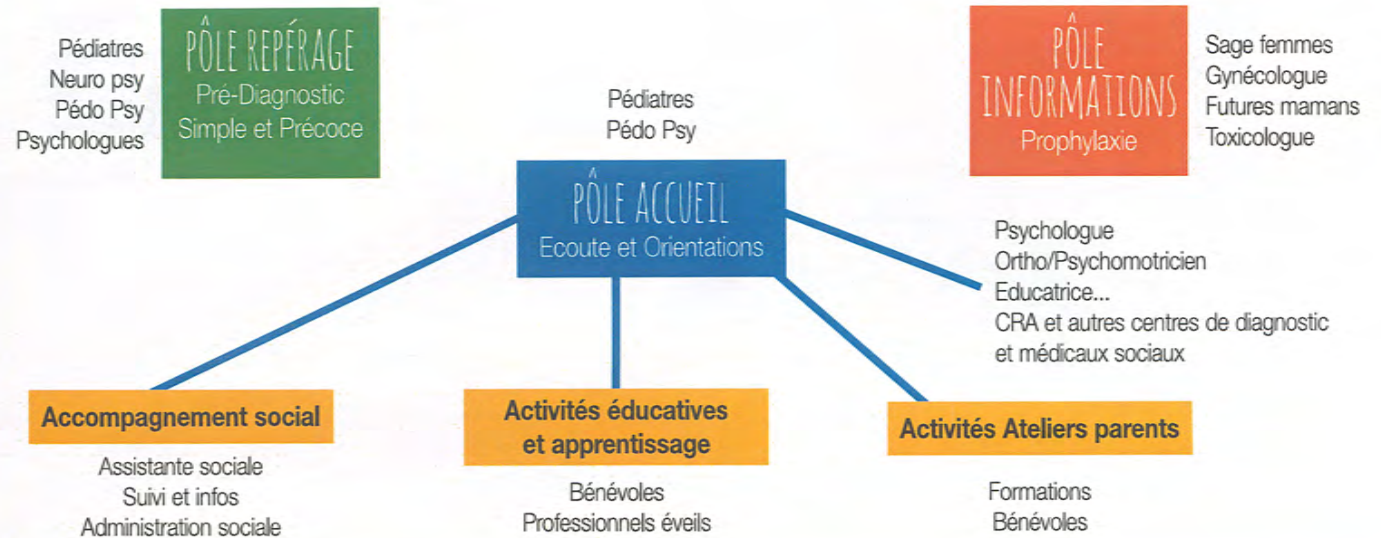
Pédiatres
Neuro psy
Pédo Psy
Psychologues

PÔLE REPÉRAGE
Pré-Diagnostic
Simple et Précoce

Pédiatres
Pédo Psy

PÔLE ACCUEIL
Ecoute et Orientations

PÔLE INFORMATIONS
Prophylaxie

Sage femmes
Gynécologue
Futures mamans
Toxicologue

Psychologue
Ortho/Psychomotricien
Educatrice...
CRA et autres centres de diagnostic et médicaux sociaux

Accompagnement social

Assistante sociale
Suivi et infos
Administration sociale

Activités éducatives et apprentissage

Bénévoles
Professionnels éveils

Activités Ateliers parents

Formations
Bénévoles